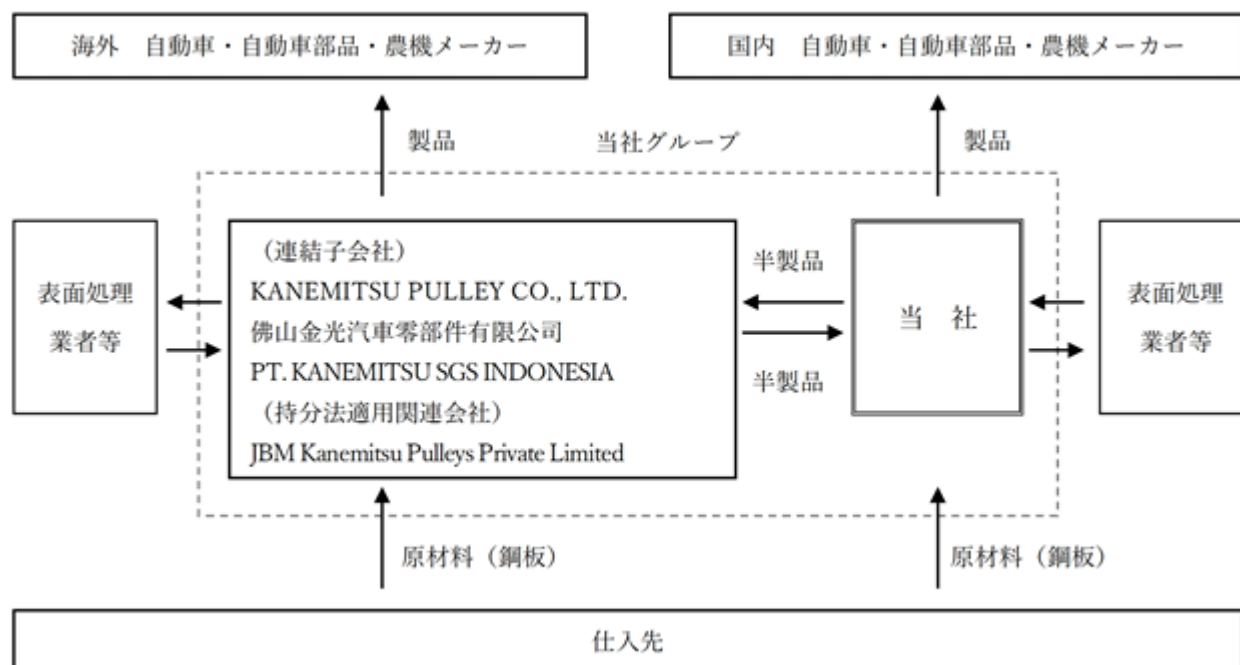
海外　自動車・自動車部品・農機メーカー

国内　自動車・自動車部品・農機メーカー

製品

当社グループ

製品

表面処理業者等

（連結子会社）
KANEMITSU PULLEY CO., LTD.
佛山金光汽車零部件有限公司
PT. KANEMITSU SGS INDONESIA
（持分法適用関連会社）
JBM Kanemitsu Pulleys Private Limited

半製品

半製品

当　社

表面処理業者等

原材料（鋼板）

原材料（鋼板）

仕入先